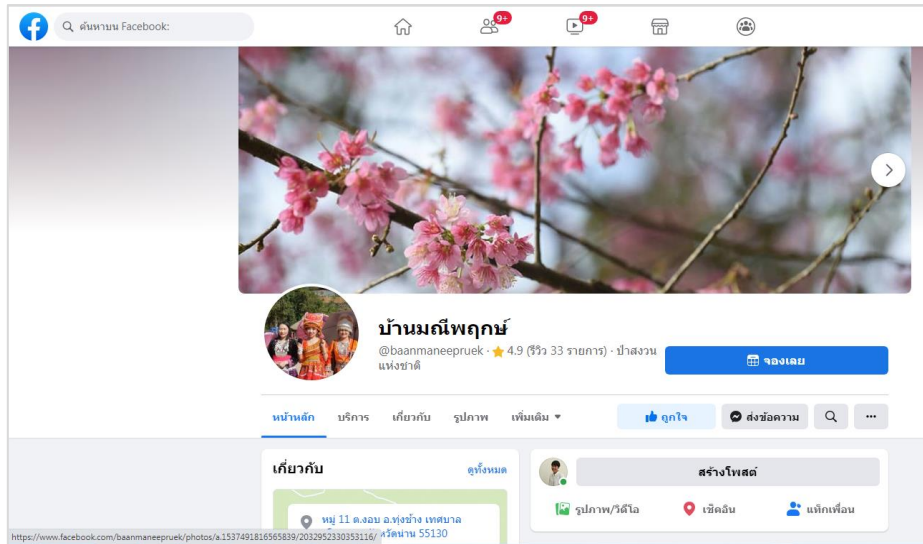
ค้นหาบน Facebook:

9+

9+

บ้านมณีพฤกษ์

@baanmaneepruek · ★ 4.9 (รีวิว 33 รายการ) · ป่าสงวนแห่งชาติ

จองเลย

หน้าหลัก บริการ เกี่ยวกับ รูปภาพ เพิ่มเติม ▾

ถูกใจ

ส่งข้อความ

...

เกี่ยวกับ

ดูทั้งหมด

หมู่ 11 ต.งอบ อ.ทุ่งช้าง เทศบาล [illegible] จังหวัดน่าน 55130

สร้างโพสต์

รูปภาพ/วิดีโอ

เช็คอิน

แท็กเพื่อน

https://www.facebook.com/baanmaneepruek/photos/a.1537491816565839/2032952330353116/